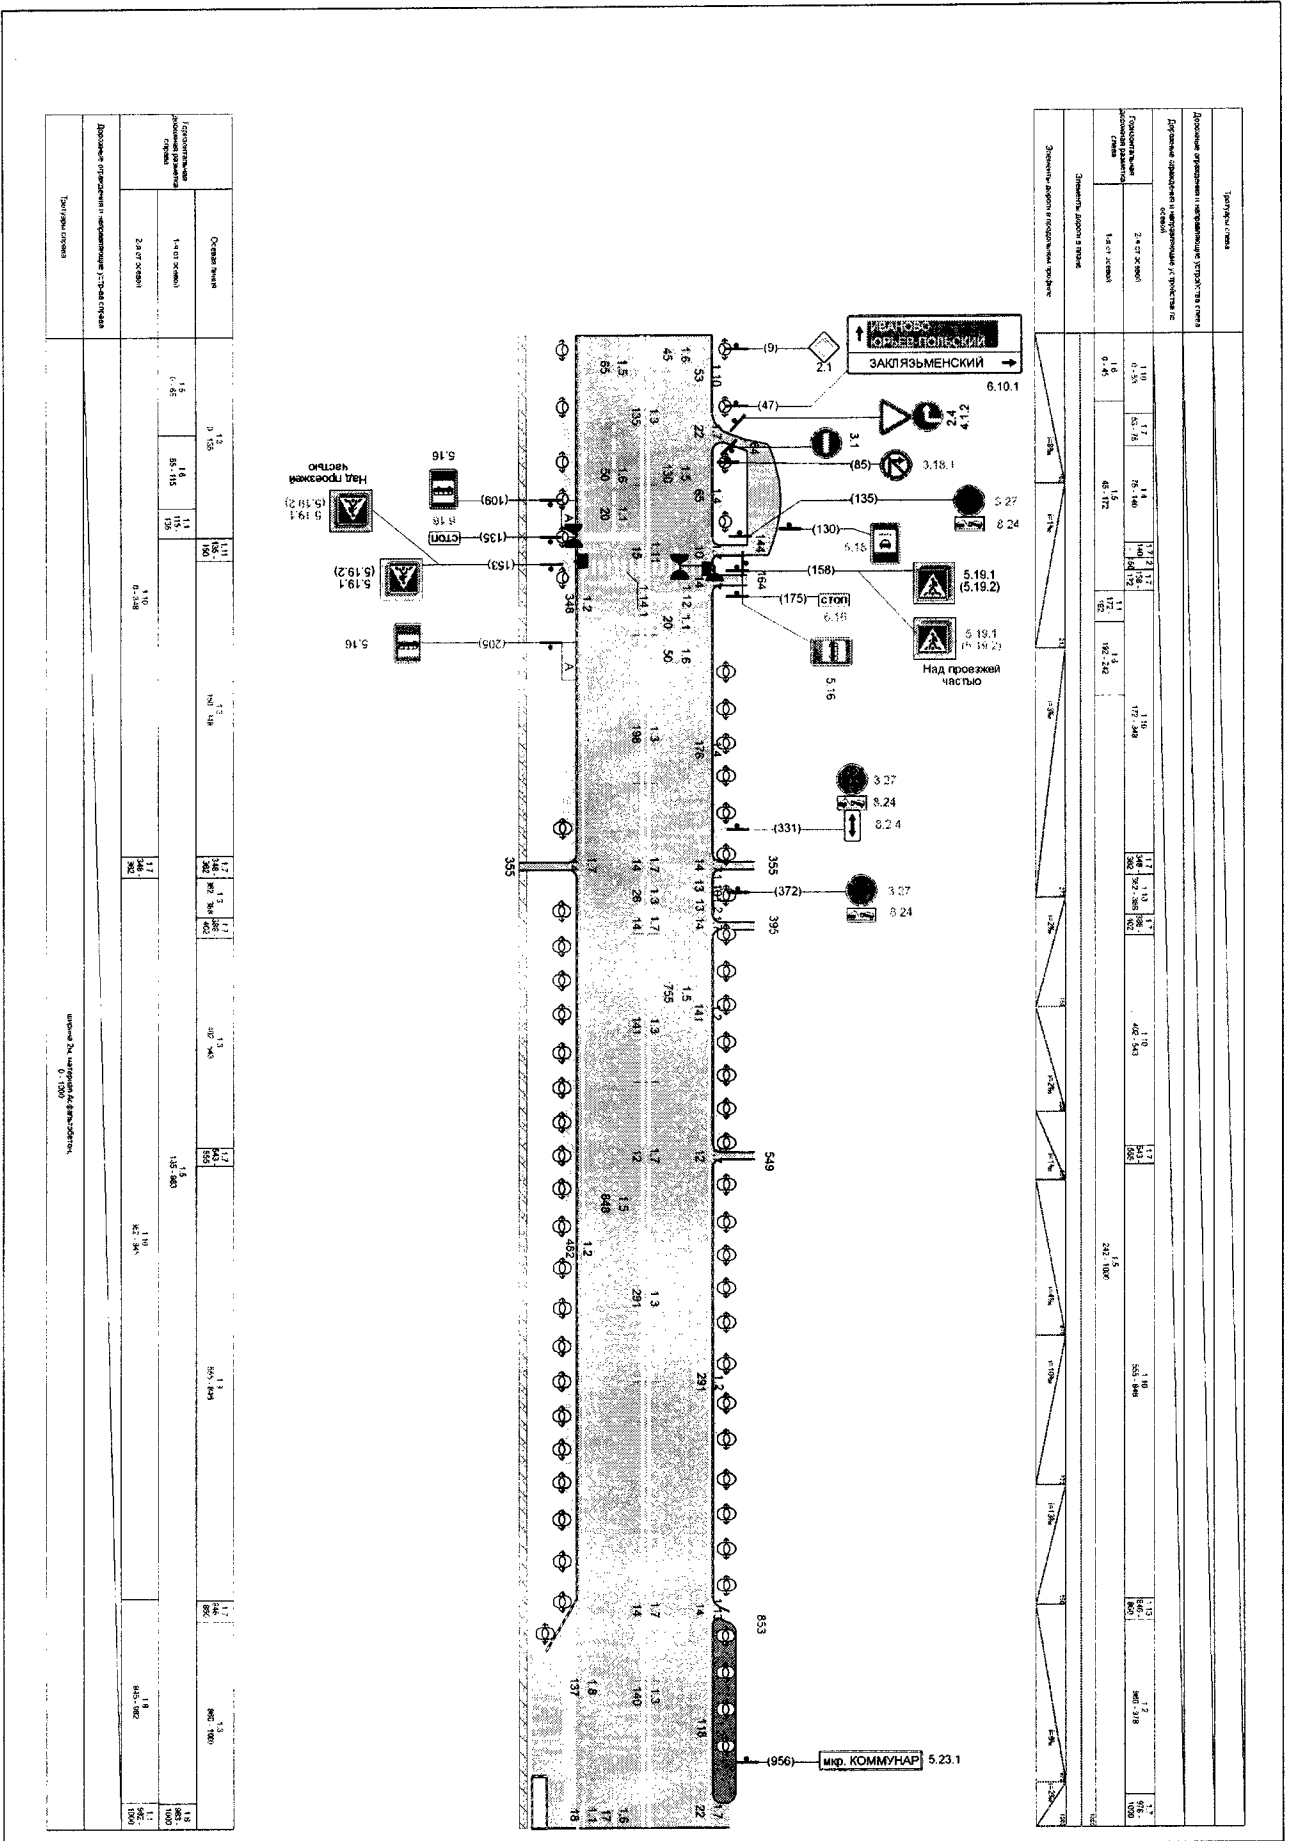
Тротуары слева

Дорожные ограждения и направляющие устройства слева

Дорожные ограждения и направляющие устройства по оси

Горизонтальная дорожная разметка слева

2-я от оси

1-я от оси

Элементы дороги в плане

Элементы дороги в продольном профиле

ИВАНОВО
ЮРЬЕВ-ПОЛЬСКИЙ
ЗАКЛЯЗЬМЕНСКИЙ

6.10.1

(9)

2.1

(47)

2.4
4.1.2

3.1

(85)

3.18.1

(135)

3.27
8.24

(130)

5.15

(158)

5.19.1
(5.19.2)

(175)

СТОП

6.16

5.19.1
(5.19.2)

Над проезжей частью

5.16

3.27
8.24

(331)

8.2.4

(372)

3.27
8.24

(956)

мкр. КОММУНАР

5.23.1

5.16

(109)

8.18

СТОП

(135)

(153)

5.19.1
(5.19.2)

Над проезжей частью

5.19.1
(5.19.2)

(205)

5.16

355

355

395

549

853

348

462

137

1.10

53

1.6

45

1.5

65

22

135

1.3

1.5

130

65

1.6

50

20

1.4

144

1.1

15

164

1.14.1

1.2

20

1.1

50

1.6

176

198

14

13

13

14

1.7

1.3

26

14

1.7

755

1.5

141

141

1.3

12

1.7

12

848

1.5

291

1.3

291

14

1.7

14

118

140

1.3

1.8

18

1.1

1.6

22

1.7

Тротуары справа

Дорожные ограждения и направляющие устр-ва справа

Горизонтальная дорожная разметка справа

2-я от оси

1-я от оси

Осевая линия

ширина 2м, материал-асфальтобетон, 0 - 1000